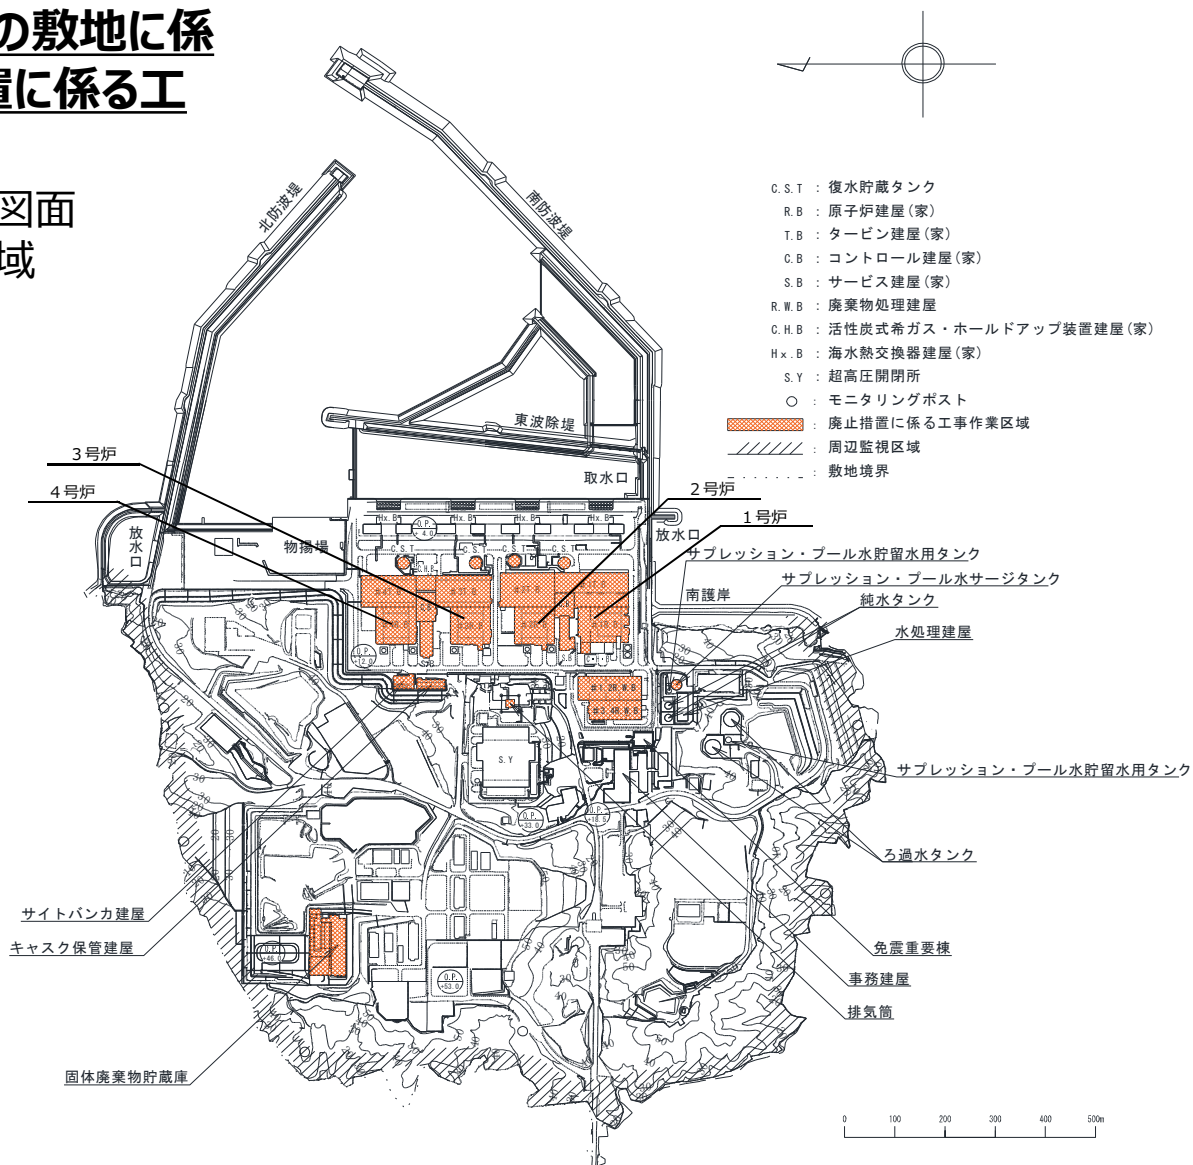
の敷地に係
置に係る工

図面
域

北防波堤
南防波堤
東波除堤
取水口
3号炉
4号炉
2号炉
1号炉
放水口
物揚場
放水口
サプレッション・プール水貯留水用タンク
サプレッション・プール水サージタンク
南護岸
純水タンク
水処理建屋
S.Y
サプレッション・プール水貯留水用タンク
ろ過水タンク
サイトバンカ建屋
キャスク保管建屋
免震重要棟
事務建屋
排気筒
固体廃棄物貯蔵庫

C.S.T ： 復水貯蔵タンク
R.B ： 原子炉建屋（家）
T.B ： タービン建屋（家）
C.B ： コントロール建屋（家）
S.B ： サービス建屋（家）
R.W.B ： 廃棄物処理建屋
C.H.B ： 活性炭式希ガス・ホールドアップ装置建屋（家）
Hx.B ： 海水熱交換器建屋（家）
S.Y ： 超高圧開閉所
○ ： モニタリングポスト
： 廃止措置に係る工事作業区域
： 周辺監視区域
： 敷地境界

0 100 200 300 400 500m